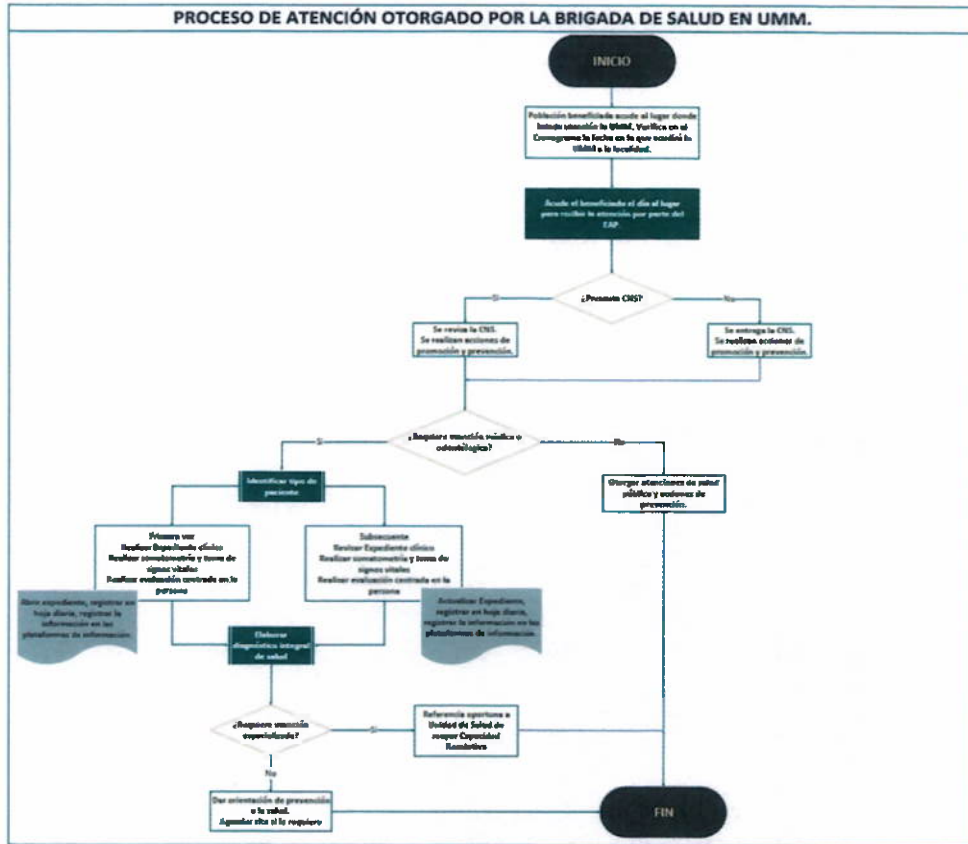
PROCESO DE ATENCIÓN OTORGADO POR LA BRIGADA DE SALUD EN UMM.

INICIO

Población beneficiada acude al lugar donde brinda atención la UMM. Verifica en el Cronograma la fecha en la que acudirá la UMM a la localidad.

Acude el beneficiado el día al lugar para recibir la atención por parte del EAP.

¿Presenta CNS?

Si

No

Se revisa la CNS. Se realizan acciones de promoción y prevención.

Se entrega la CNS. Se realizan acciones de promoción y prevención.

¿Requiere atención médica u odontológica?

Si

No

Identificar tipo de paciente

Otorgar atenciones de salud pública y acciones de prevención.

Primera vez
Realizar Expediente clínico
Realizar somatometría y toma de signos vitales
Realizar evaluación centrada en la persona

Subsecuente
Revisar Expediente clínico
Realizar somatometría y toma de signos vitales
Realizar evaluación centrada en la persona

Abrir expediente, registrar en hoja diaria, registrar la información en las plataformas de información.

Actualizar Expediente, registrar en hoja diaria, registrar la información en las plataformas de información.

Elaborar diagnóstico integral de salud

¿Requiere atención especializada?

Si

Referencia oportuna a Unidad de Salud de mayor Capacidad Resolutiva

No

Dar orientación de prevención a la salud.
Agendar cita si lo requiere

FIN